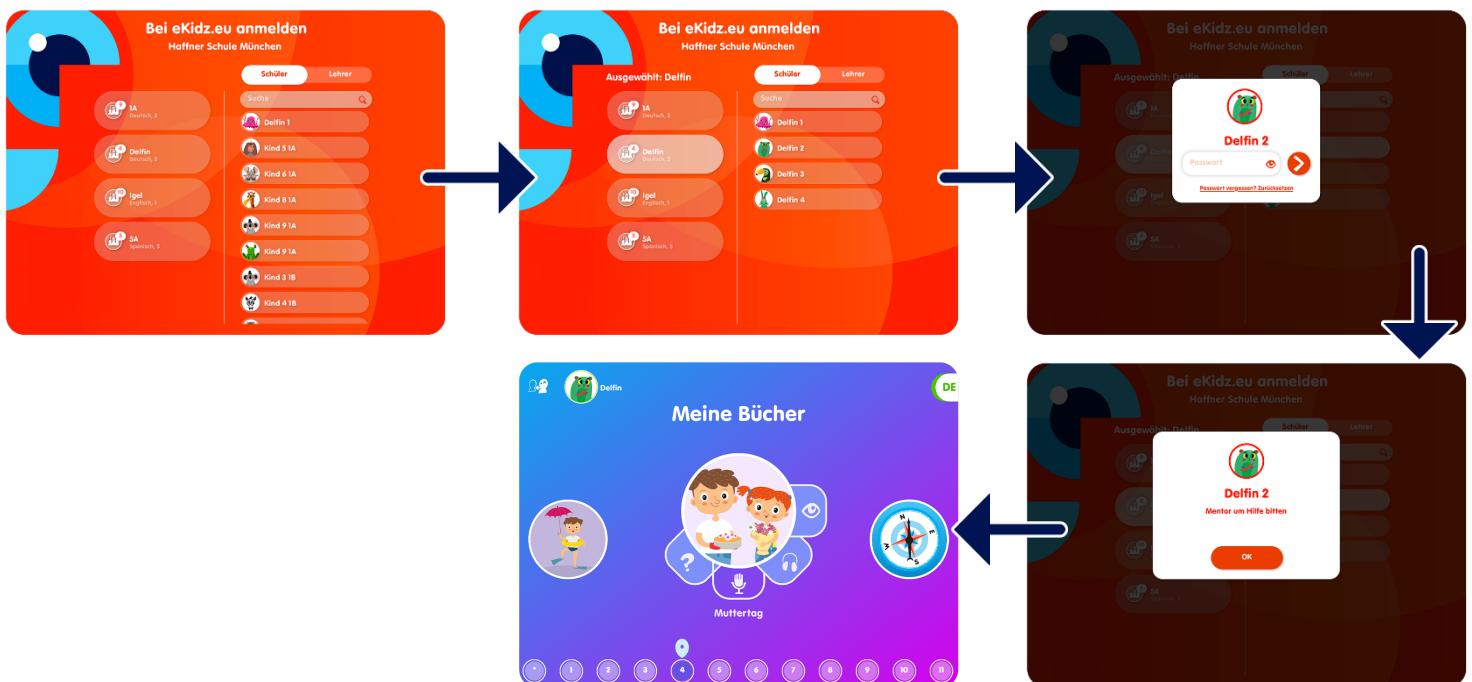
Bei eKidz.eu anmelden
Haffner Schule München

Schüler Lehrer

1A
Deutsch, 2
Delfin
Deutsch, 2
Igel
Englisch, 1
5A
Spanisch, 3

Suche
Delfin 1
Kind 5 1A
Kind 6 1A
Kind 8 1A
Kind 9 1A
Kind 9 1A
Kind 3 1B
Kind 4 1B

Bei eKidz.eu anmelden
Haffner Schule München

Ausgewählt: Delfin

Schüler Lehrer

1A
Deutsch, 2
Delfin
Deutsch, 2
Igel
Englisch, 1
5A
Spanisch, 3

Suche
Delfin 1
Delfin 2
Delfin 3
Delfin 4

Bei eKidz.eu anmelden
Haffner Schule München

Ausgewählt: Delfin

Schüler Lehrer

Delfin 2
Passwort
Passwort vergessen? Zurücksetzen

Bei eKidz.eu anmelden
Haffner Schule München

Ausgewählt: Delfin

Schüler Lehrer

Delfin 2
Mentor um Hilfe bitten
OK

Delfin
DE
Meine Bücher
Muttertag
* 1 2 3 4 5 6 7 8 9 10 11